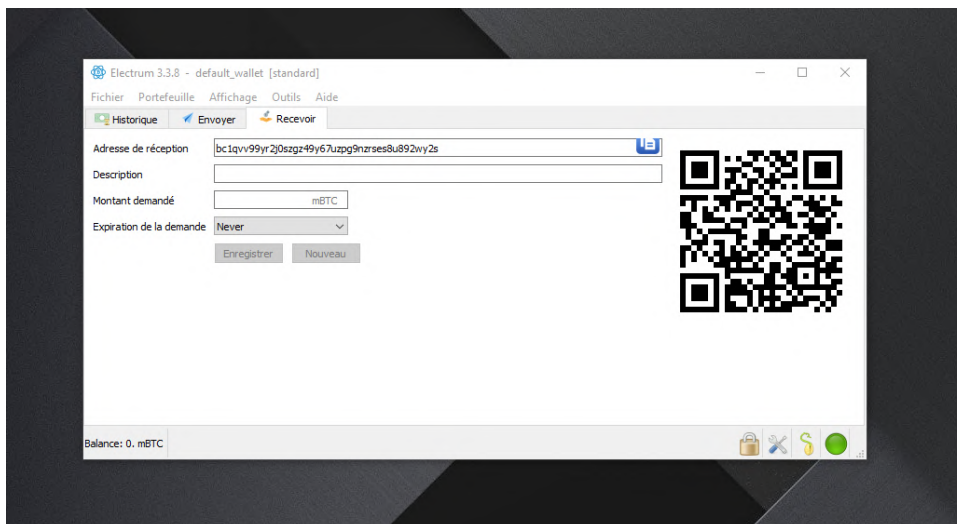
Electrum 3.3.8 - default_wallet [standard]

Fichier Portefeuille Affichage Outils Aide

Historique Envoyer Recevoir

Adresse de réception bc1qvv99yr2j0szgz49y67uzpg9nzrses8u892wy2s

Description

Montant demandé mBTC

Expiration de la demande Never

Enregistrer Nouveau

Balance: 0. mBTC